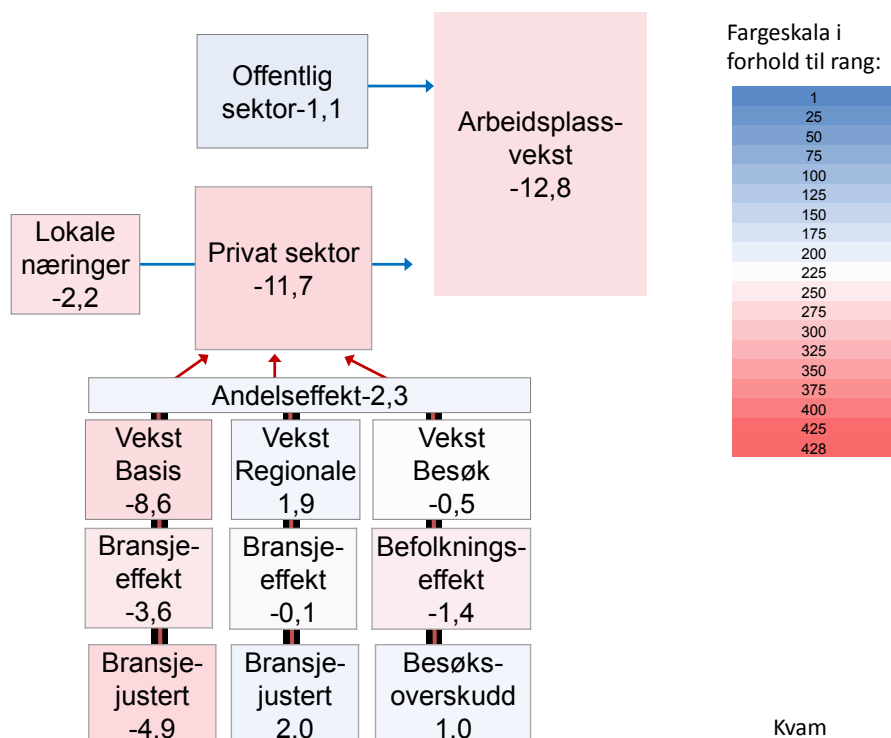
Offentlig sektor-1,1

Arbeidsplassvekst
-12,8

Fargeskala i forhold til rang:

| 1 |
|---|
| 25 |
| 50 |
| 75 |
| 100 |
| 125 |
| 150 |
| 175 |
| 200 |
| 225 |
| 250 |
| 275 |
| 300 |
| 325 |
| 350 |
| 375 |
| 400 |
| 425 |
| 428 |

Lokale næringer
-2,2

Privat sektor
-11,7

Andelseffekt-2,3

Vekst Basis
-8,6

Vekst Regionale
1,9

Vekst Besøk
-0,5

Bransjeeffekt
-3,6

Bransjeeffekt
-0,1

Befolkningseffekt
-1,4

Bransjejustert
-4,9

Bransjejustert
2,0

Besøksoverskudd
1,0

Kvam